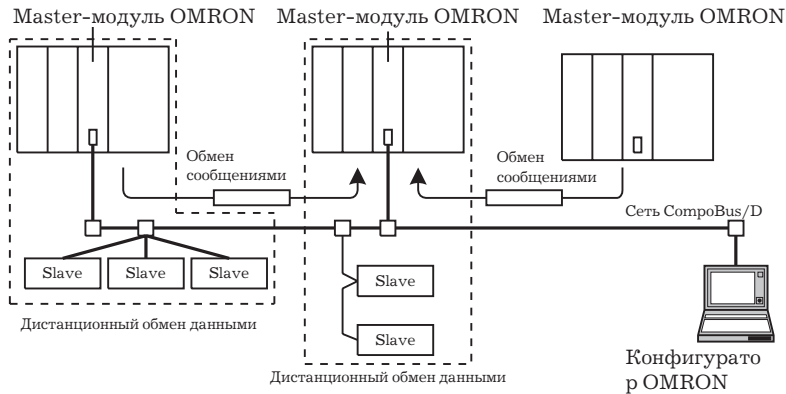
Master-модуль OMRON
Master-модуль OMRON
Master-модуль OMRON

Обмен сообщениями

Обмен сообщениями

Сеть CompoBus/D

Slave
Slave
Slave

Slave
Slave

Дистанционный обмен данными

Дистанционный обмен данными

Конфигурато
р OMRON